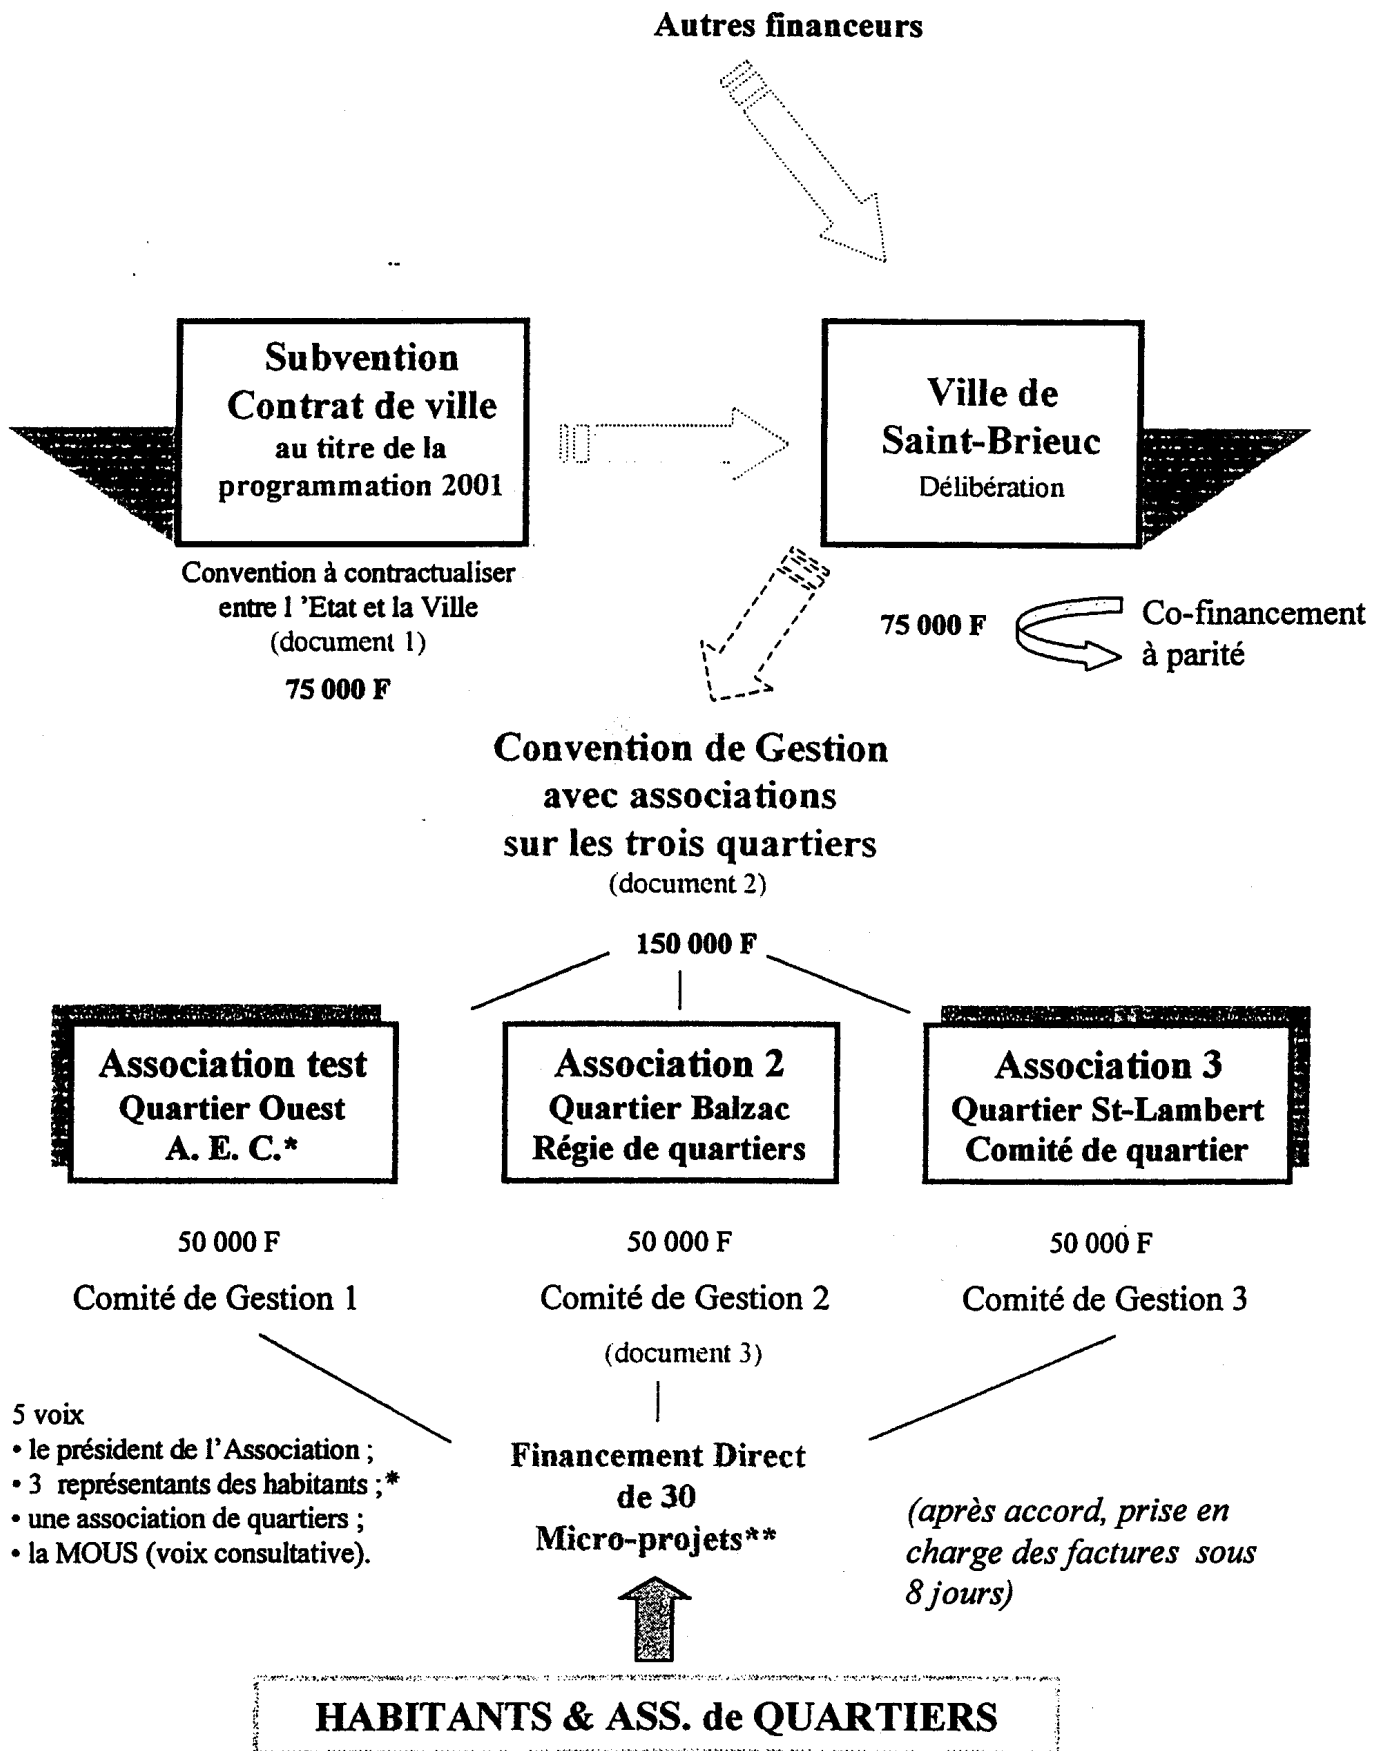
Autres financeurs

Subvention
Contrat de ville
au titre de la
programmation 2001

Convention à contractualiser entre l 'Etat et la Ville
(document 1)

75 000 F

Ville de
Saint-Brieuc
Délibération

75 000 F

Co-financement à parité

Convention de Gestion
avec associations
sur les trois quartiers
(document 2)

150 000 F

Association test
Quartier Ouest
A. E. C.*

Association 2
Quartier Balzac
Régie de quartiers

Association 3
Quartier St-Lambert
Comité de quartier

50 000 F

Comité de Gestion 1

50 000 F

Comité de Gestion 2

(document 3)

50 000 F

Comité de Gestion 3

5 voix
• le président de l'Association ;
• 3 représentants des habitants ;*
• une association de quartiers ;
• la MOUS (voix consultative).

Financement Direct
de 30
Micro-projets**

(après accord, prise en charge des factures sous 8 jours)

HABITANTS & ASS. de QUARTIERS